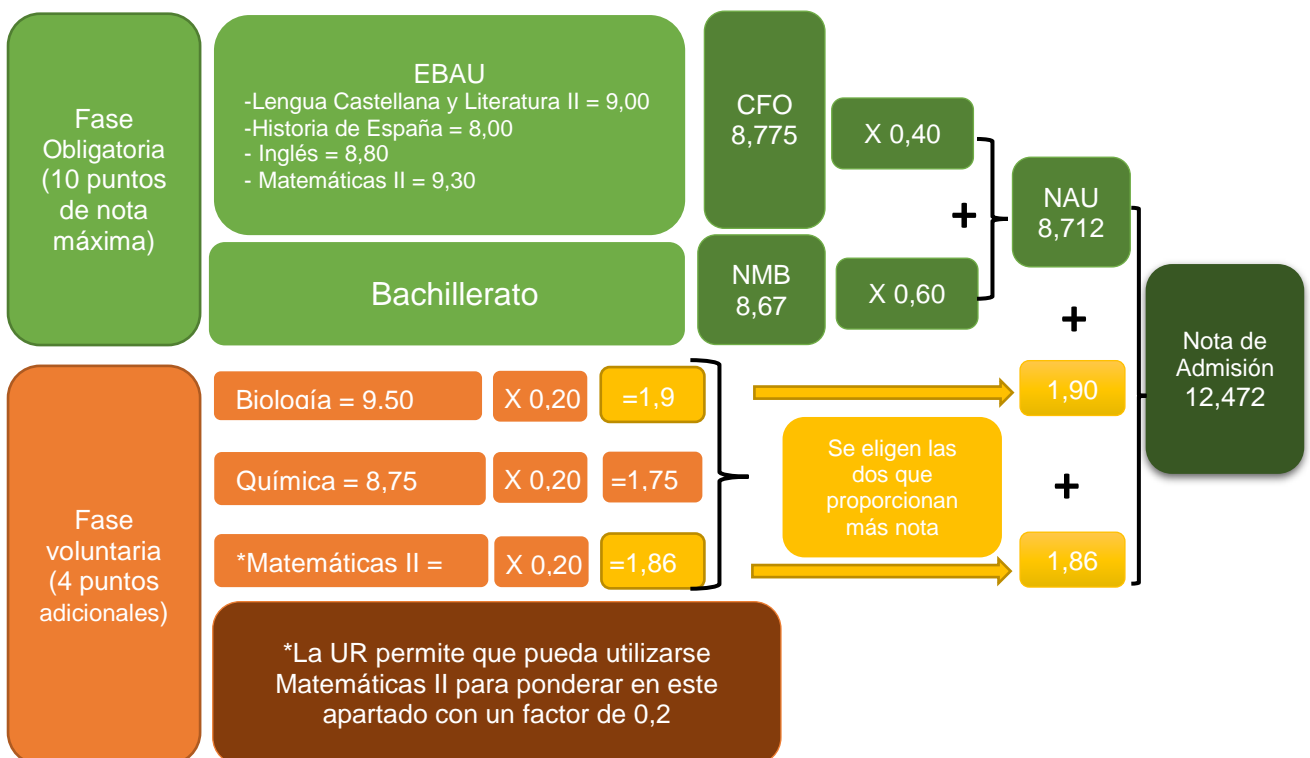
Fase Obligatoria (10 puntos de nota máxima)

EBAU
-Lengua Castellana y Literatura II = 9,00
-Historia de España = 8,00
- Inglés = 8,80
- Matemáticas II = 9,30

Bachillerato

CFO
8,775

X 0,40

NMB
8,67

X 0,60

+

NAU
8,712

+

Nota de Admisión
12,472

Fase voluntaria (4 puntos adicionales)

Biología = 9.50

X 0,20

=1,9

Química = 8,75

X 0,20

=1,75

*Matemáticas II =

X 0,20

=1,86

Se eligen las dos que proporcionan más nota

1,90

+

1,86

*La UR permite que pueda utilizarse Matemáticas II para ponderar en este apartado con un factor de 0,2